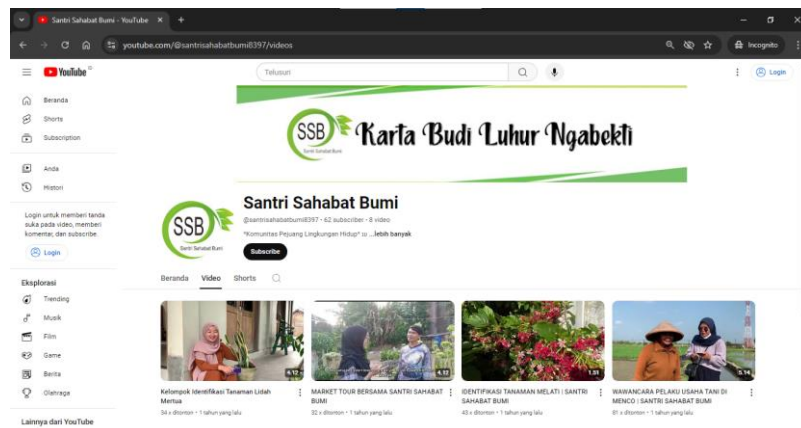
Santri Sahabat Bumi - YouTube ✕ +

youtube.com/@santrisahabatbumi8397/videos

Incognito

YouTube ID

Telusuri

Login

Beranda
Shorts
Subscription
Anda
Histori

Login untuk memberi tanda suka pada video, memberi komentar, dan subscribe.

Login

Eksplorasi
Trending
Musik
Film
Game
Berita
Olahraga

Lainnya dari YouTube

SSB Santri Sahabat Bumi

Karta Budi Luhur Ngabekti

SSB Santri Sahabat Bumi

Santri Sahabat Bumi

@santrisahabatbumi8397 · 62 subscriber · 8 video

"Komunitas Pejuang Lingkungan Hidup" ... lebih banyak

Subscribe

Beranda Video Shorts

4:12
Kelompok Identifikasi Tanaman Lidah Mertua
34 x ditonton · 1 tahun yang lalu

4:12
MARKET TOUR BERSAMA SANTRI SAHABAT BUMI
32 x ditonton · 1 tahun yang lalu

1:51
IDENTIFIKASI TANAMAN MELATI | SANTRI SAHABAT BUMI
43 x ditonton · 1 tahun yang lalu

5:14
WAWANCARA PELAKU USAHA TANI DI MENCO | SANTRI SAHABAT BUMI
81 x ditonton · 1 tahun yang lalu